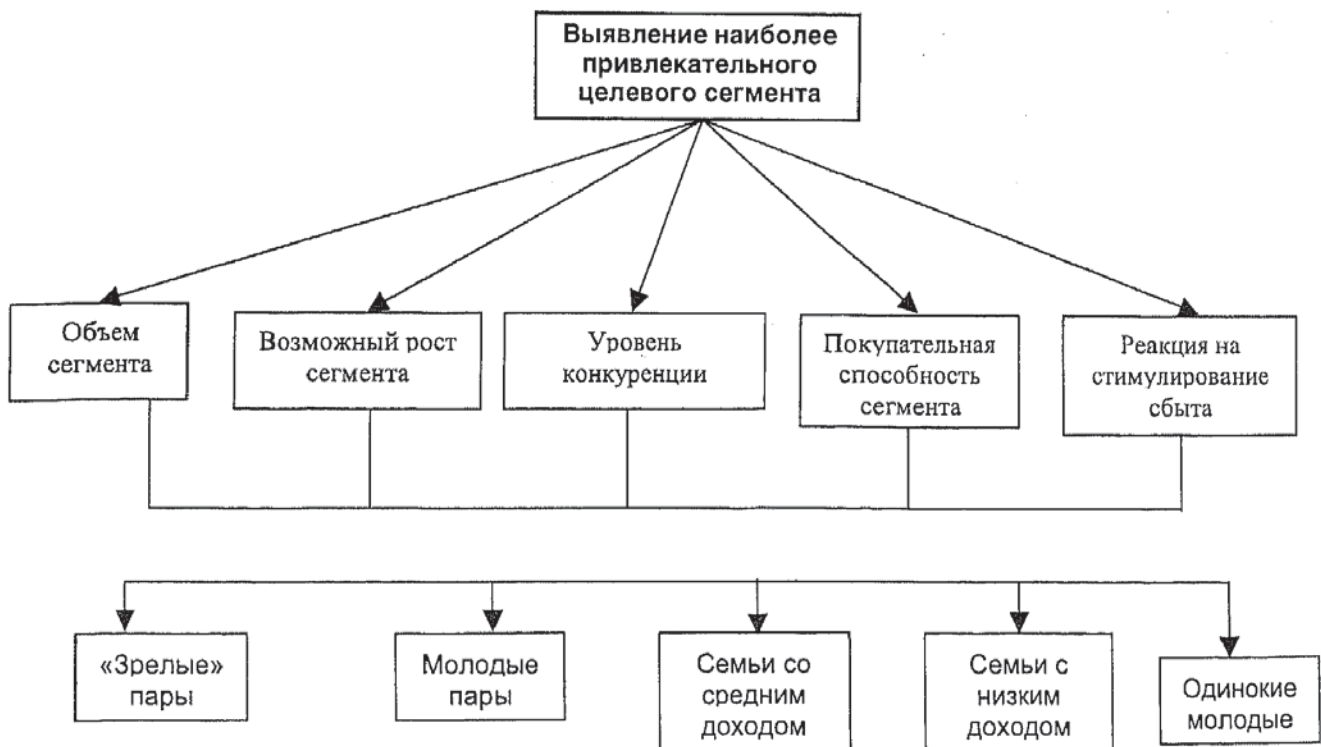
Выявление наиболее привлекательного целевого сегмента

Объем сегмента

Возможный рост сегмента

Уровень конкуренции

Покупательная способность сегмента

Реакция на стимулирование сбыта

«Зрелые» пары

Молодые пары

Семьи со средним доходом

Семьи с низким доходом

Одинокие молодые